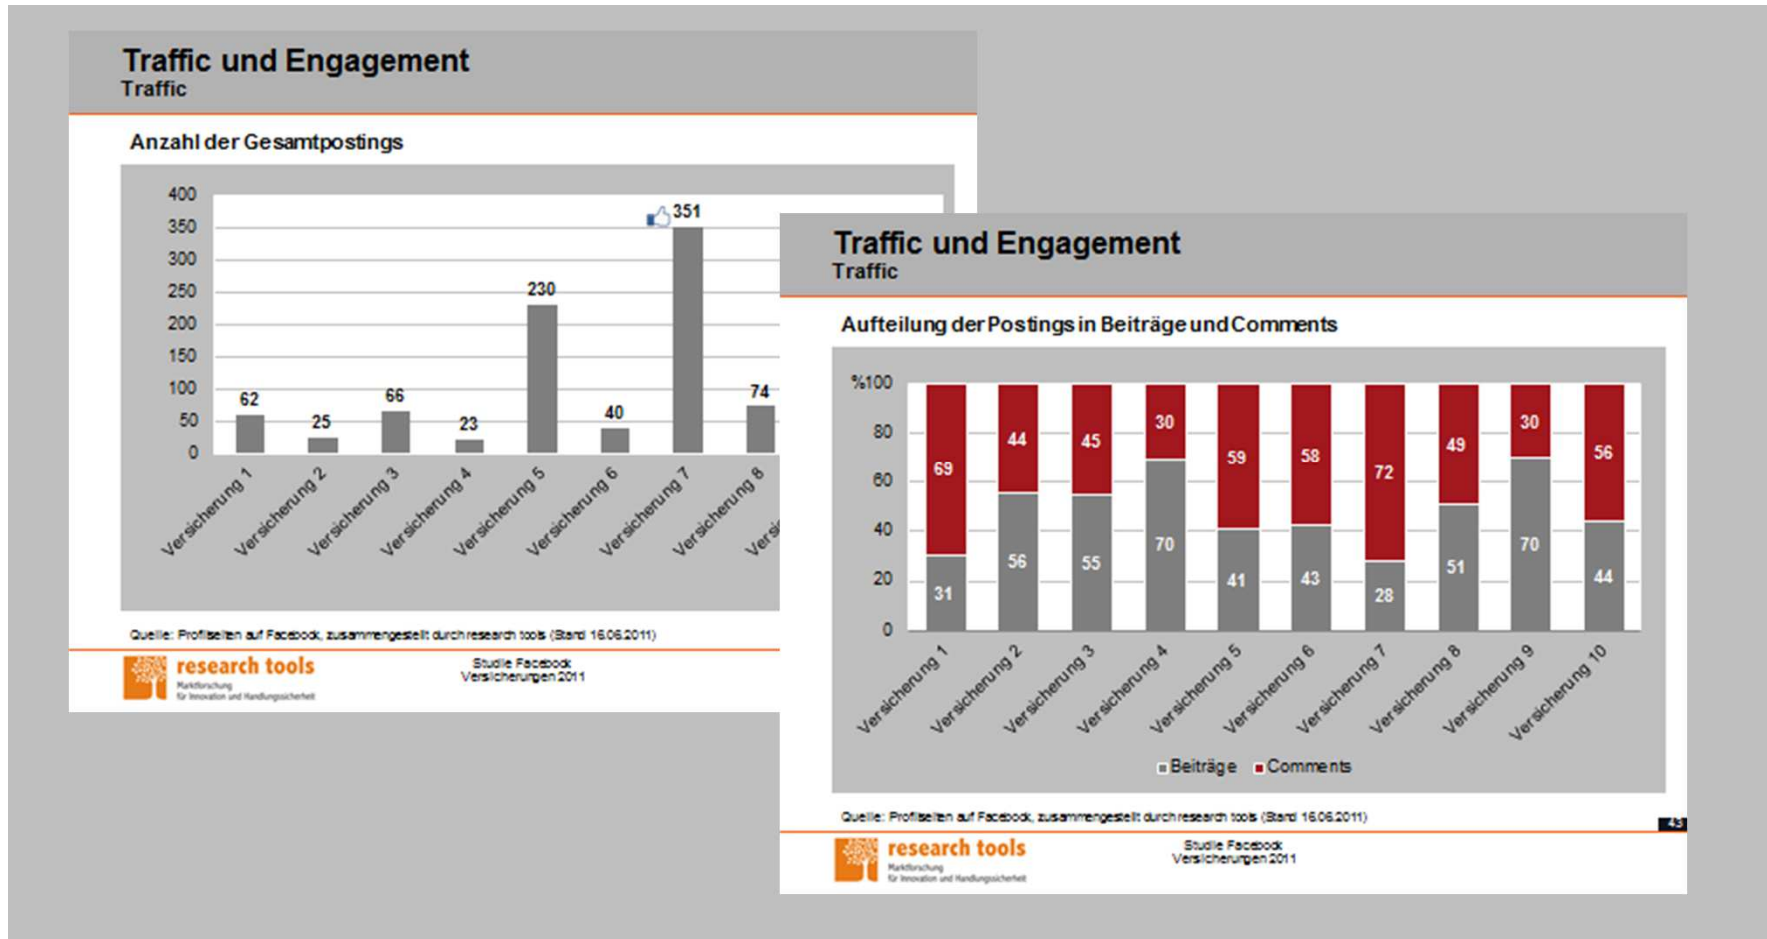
Traffic und Engagement
Traffic

Anzahl der Gesamtpostings

400
350
300
250
200
150
100
50
0

62
25
66
23
230
40
351
74

Versicherung 1
Versicherung 2
Versicherung 3
Versicherung 4
Versicherung 5
Versicherung 6
Versicherung 7
Versicherung 8
Versi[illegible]

Quelle: Profilseiten auf Facebook, zusammengestellt durch research tools (Stand 16.06.2011)

research tools
Marktforschung für Innovation und Handlungssicherheit

Studie Facebook Versicherungen 2011

Traffic und Engagement
Traffic

Aufteilung der Postings in Beiträge und Comments

%100
80
60
40
20
0

| | Versicherung 1 | Versicherung 2 | Versicherung 3 | Versicherung 4 | Versicherung 5 | Versicherung 6 | Versicherung 7 | Versicherung 8 | Versicherung 9 | Versicherung 10 |
|---|---|---|---|---|---|---|---|---|---|---|
| Comments | 69 | 44 | 45 | 30 | 59 | 58 | 72 | 49 | 30 | 56 |
| Beiträge | 31 | 56 | 55 | 70 | 41 | 43 | 28 | 51 | 70 | 44 |

Beiträge
Comments

Quelle: Profilseiten auf Facebook, zusammengestellt durch research tools (Stand 16.06.2011)

43

research tools
Marktforschung für Innovation und Handlungssicherheit

Studie Facebook Versicherungen 2011